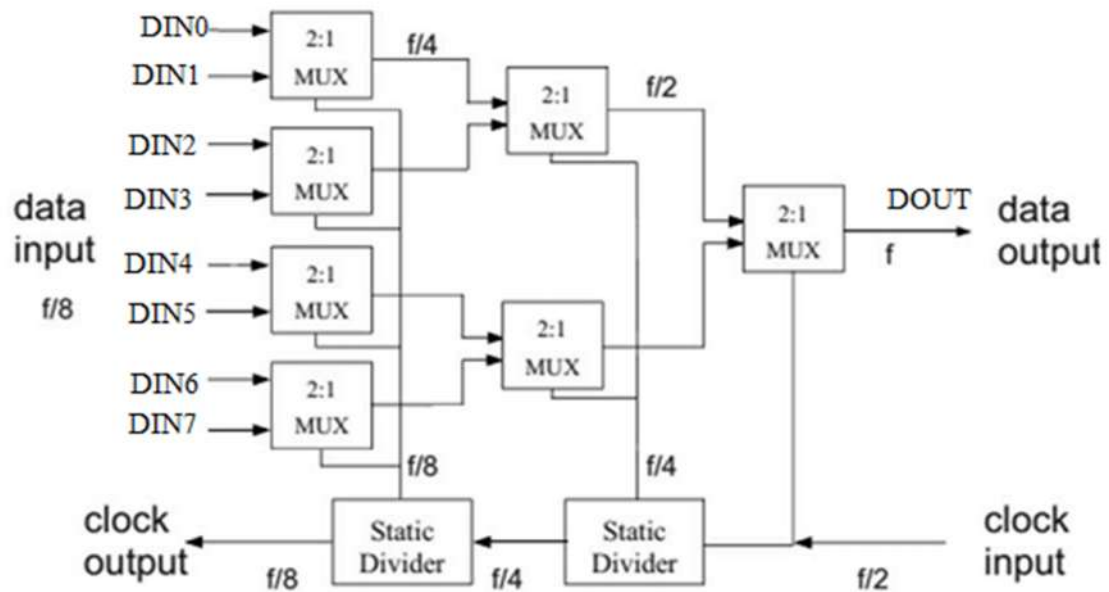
DIN0
DIN1
2:1 MUX
f/4
2:1 MUX
f/2
DIN2
DIN3
2:1 MUX
data input
f/8
DIN4
DIN5
2:1 MUX
2:1 MUX
DOUT
f
data output
DIN6
DIN7
2:1 MUX
2:1 MUX
f/8
f/4
clock output
f/8
Static Divider
f/4
Static Divider
f/2
clock input